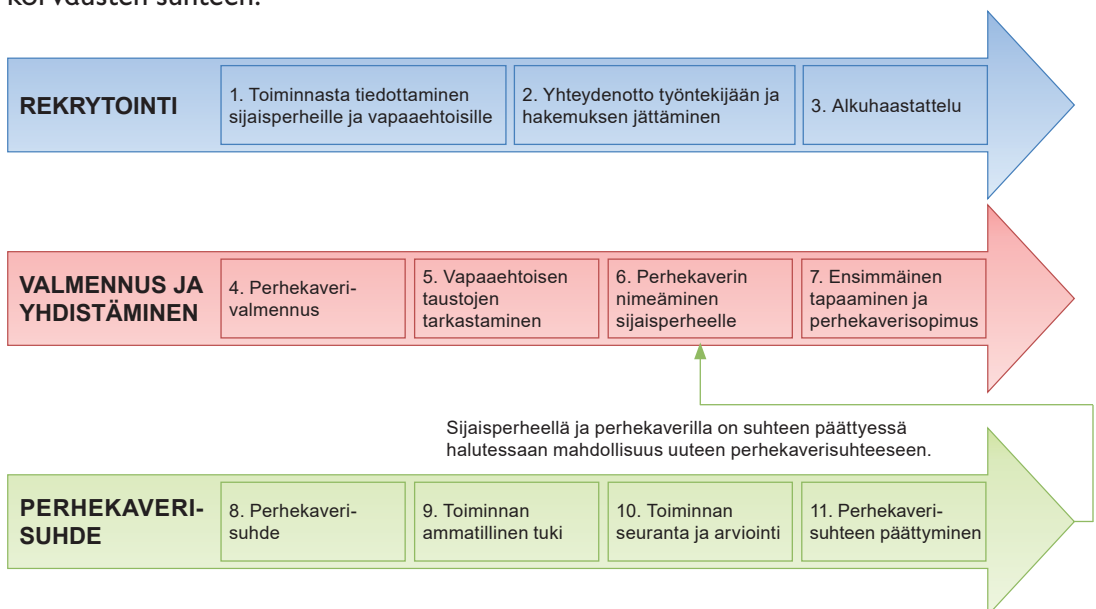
korvausten suhteen.

REKRYTOINTI

1. Toiminnasta tiedottaminen sijaisperheille ja vapaaehtoisille

2. Yhteydenotto työntekijään ja hakemuksen jättäminen

3. Alkuhaastattelu

VALMENNUS JA YHDISTÄMINEN

4. Perhekaveri-valmennus

5. Vapaaehtoisen taustojen tarkastaminen

6. Perhekaverin nimeäminen sijaisperheelle

7. Ensimmäinen tapaaminen ja perhekaverisopimus

Sijaisperheellä ja perhekaverilla on suhteen päättyessä halutessaan mahdollisuus uuteen perhekaverisuhteeseen.

PERHEKAVERI-SUHDE

8. Perhekaveri-suhde

9. Toiminnan ammatillinen tuki

10. Toiminnan seuranta ja arviointi

11. Perhekaveri-suhteen päättyminen